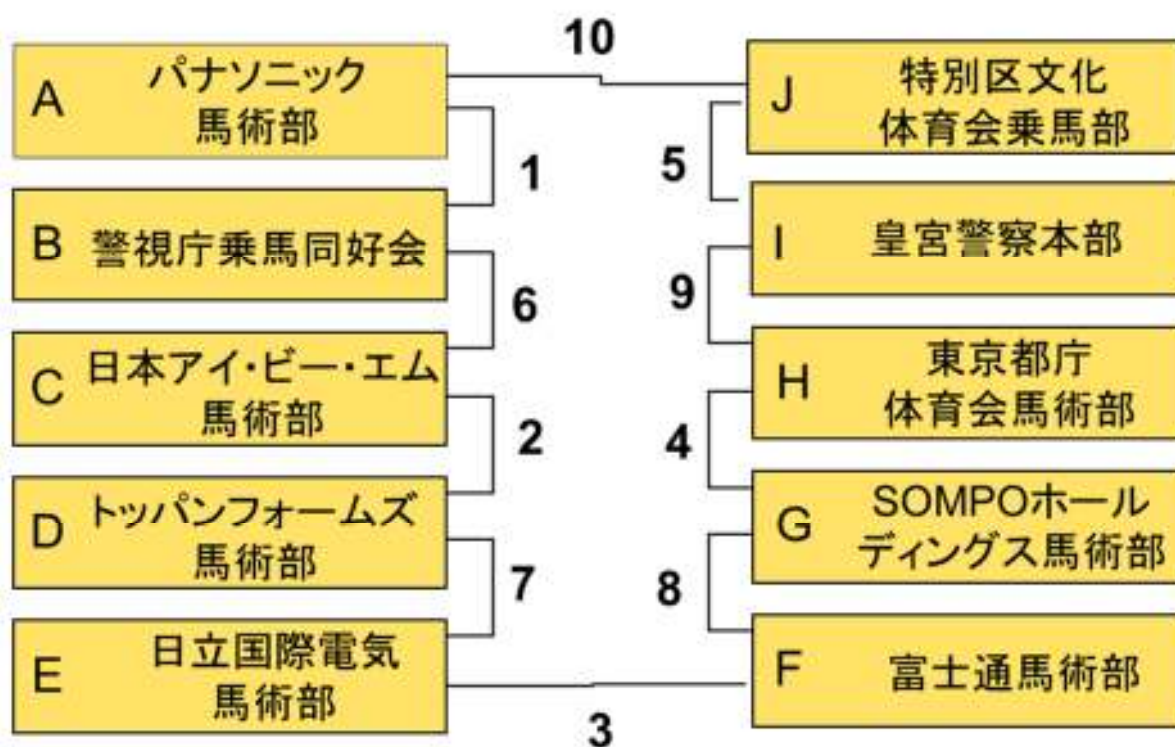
10

A パナソニック馬術部

1

B 警視庁乗馬同好会

6

C 日本アイ・ビー・エム馬術部

2

D トッパンフォームズ馬術部

7

E 日立国際電気馬術部

3

J 特別区文化体育会乗馬部

5

I 皇宮警察本部

9

H 東京都庁体育会馬術部

4

G SOMPOホールディングス馬術部

8

F 富士通馬術部